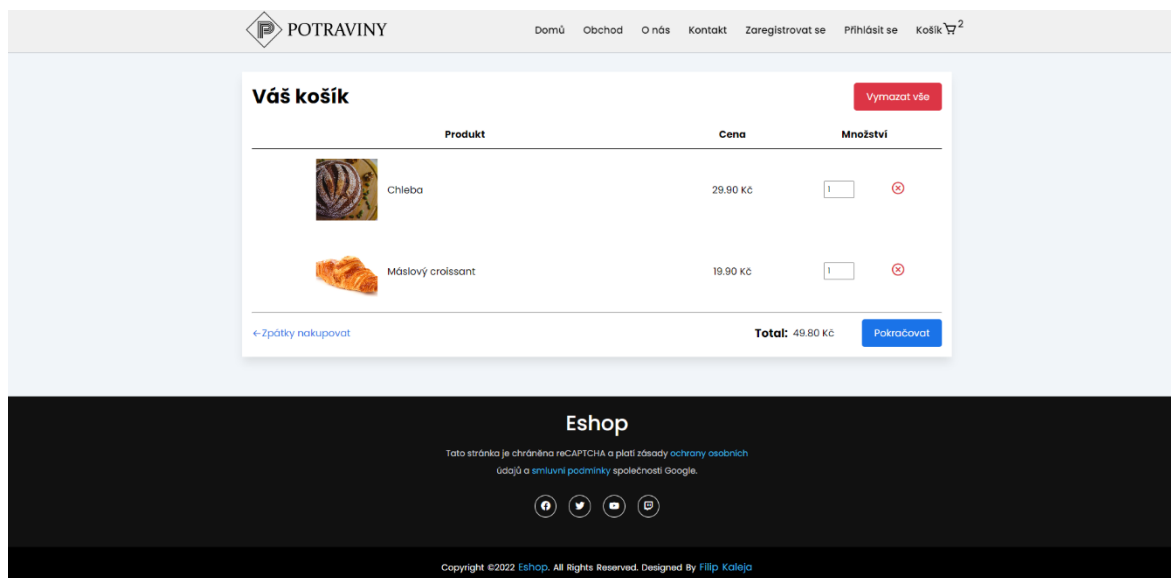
POTRAVINY

Domů Obchod O nás Kontakt Zaregistrovat se Přihlásit se Košík 2

Váš košík

Vymazat vše

| Produkt | Cena | Množství |
|---|---|---|
| Chleba | 29.90 Kč | 1 |
| Máslový croissant | 19.90 Kč | 1 |

←Zpátky nakupovat

Total: 49.80 Kč

Pokračovat

Eshop

Tato stránka je chráněna reCAPTCHA a platí zásady ochrany osobních údajů a smluvní podmínky společnosti Google.

Copyright ©2022 Eshop. All Rights Reserved. Designed By Filip Kaleja